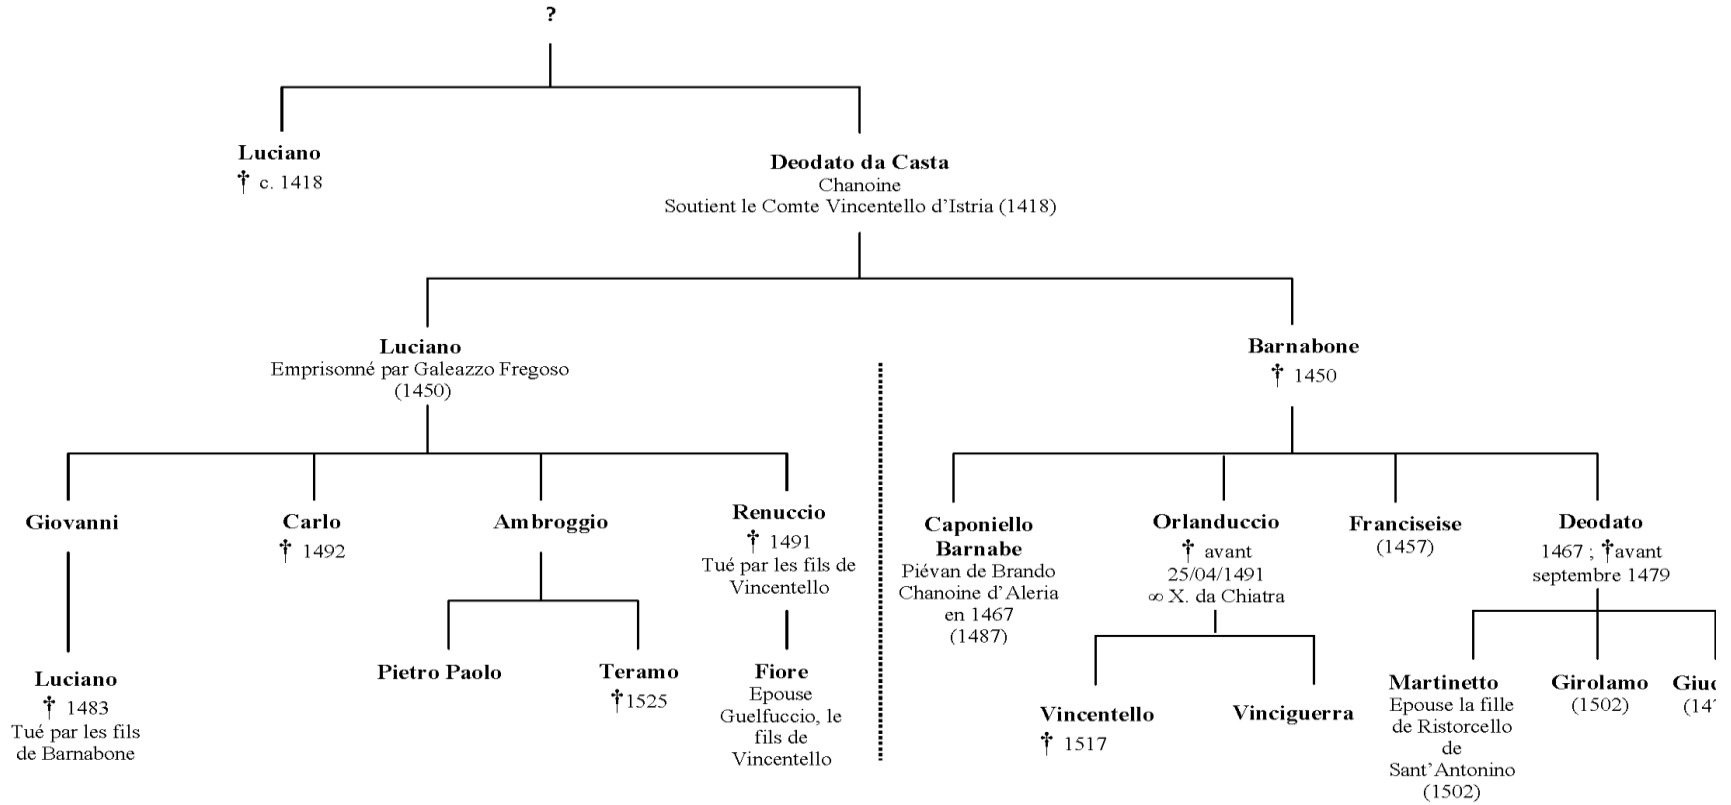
?

**Luciano**
† c. 1418

**Deodato da Casta**
Chanoine
Soutient le Comte Vincentello d'Istria (1418)

**Luciano**
Emprisonné par Galeazzo Fregoso (1450)

**Barnabone**
† 1450

**Giovanni**

**Carlo**
† 1492

**Ambroggio**

**Renuccio**
† 1491
Tué par les fils de Vincentello

**Caponiello Barnabe**
Piévan de Brando
Chanoine d'Aleria en 1467
(1487)

**Orlanduccio**
† avant 25/04/1491
∞ X. da Chiatra

**Franciseise**
(1457)

**Deodato**
1467 ; †avant septembre 1479

**Luciano**
† 1483
Tué par les fils de Barnabone

**Pietro Paolo**

**Teramo**
†1525

**Fiore**
Epouse Guelfuccio, le fils de Vincentello

**Vincentello**
† 1517

**Vinciguerra**

**Martinetto**
Epouse la fille de Ristorcello de Sant'Antonino
(1502)

**Girolamo**
(1502)

**Giu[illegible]**
(14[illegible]